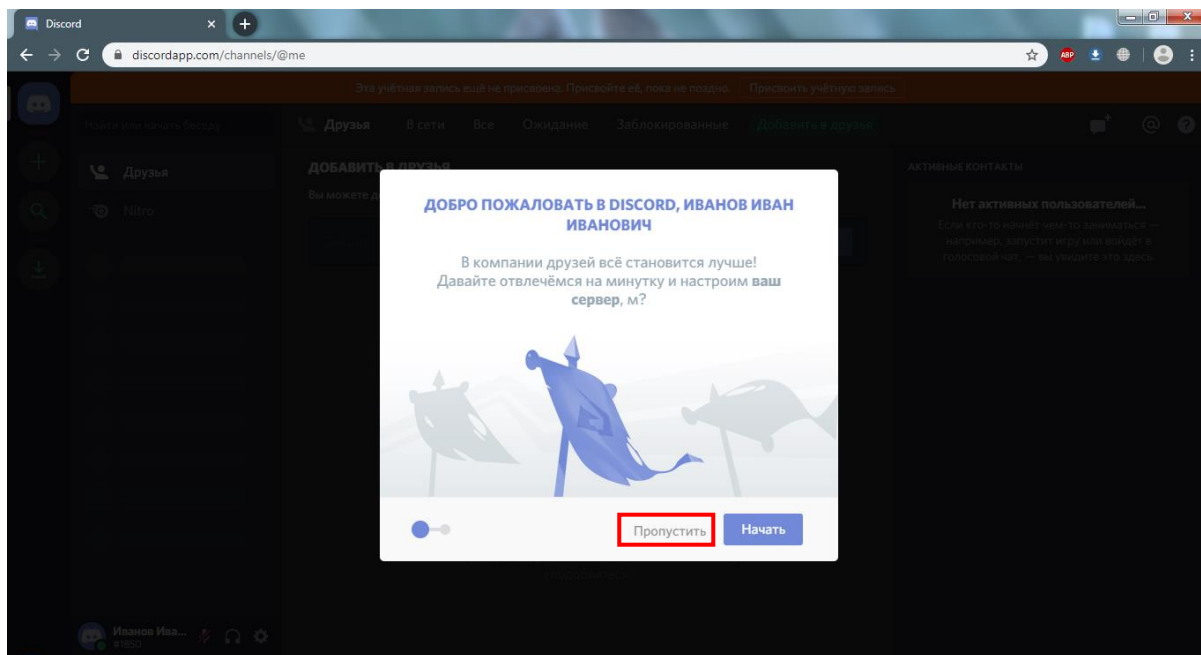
Discord
discordapp.com/channels/@me

Эта учётная запись ещё не присвоена. Присвойте её, пока не поздно. Присвоить учётную запись

Найти или начать беседу

Друзья В сети Все Ожидание Заблокированные Добавить в друзья

Друзья
Nitro

ДОБАВИТЬ В ДРУЗЬЯ
Вы можете д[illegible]

АКТИВНЫЕ КОНТАКТЫ
Нет активных пользователей...
Если кто-то начнёт чем-то заниматься — например, запустит игру или войдёт в голосовой чат, — вы увидите это здесь.

ДОБРО ПОЖАЛОВАТЬ В DISCORD, ИВАНОВ ИВАН ИВАНОВИЧ

В компании друзей всё становится лучше! Давайте отвлечёмся на минутку и настроим ваш сервер, м?

Пропустить
Начать

Иванов Ива...
#1850